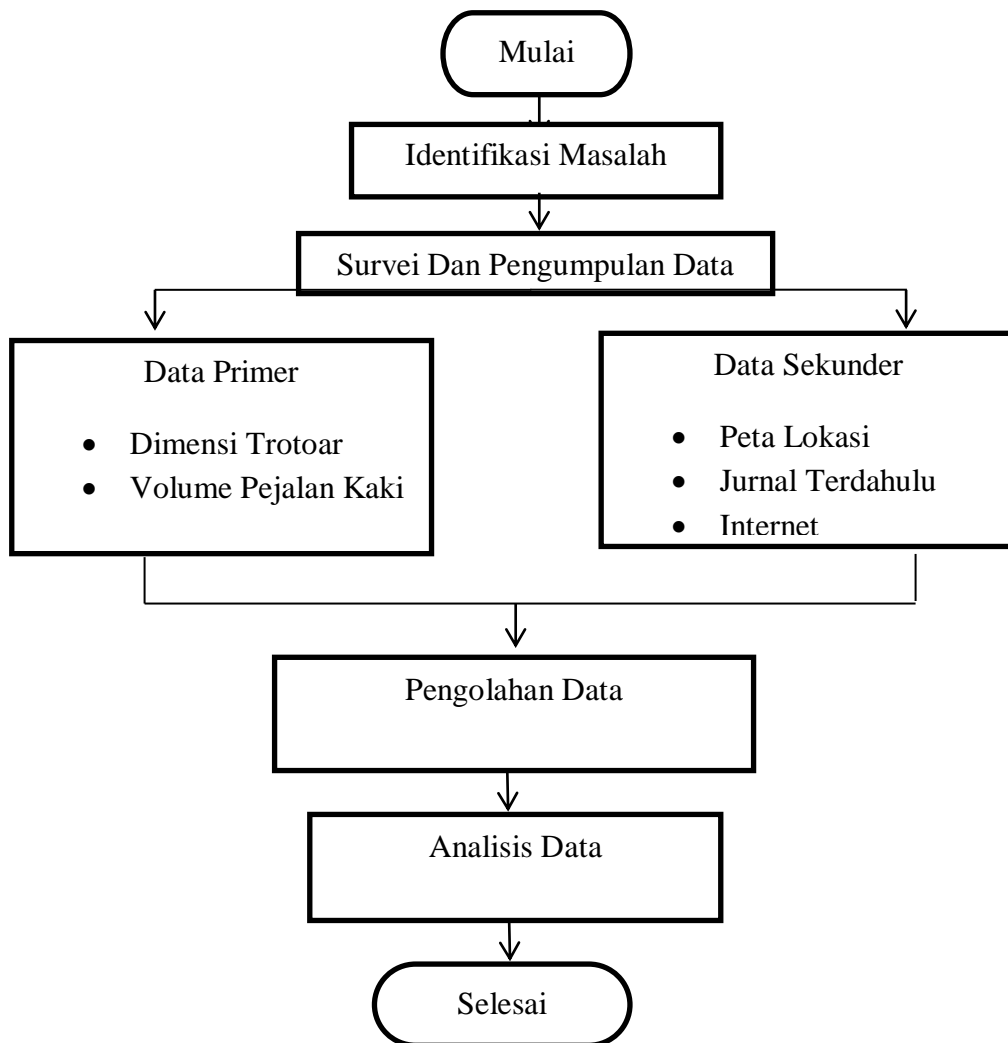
Mulai

Identifikasi Masalah

Survei Dan Pengumpulan Data

Data Primer

- Dimensi Trotoar
- Volume Pejalan Kaki

Data Sekunder

- Peta Lokasi
- Jurnal Terdahulu
- Internet

Pengolahan Data

Analisis Data

Selesai